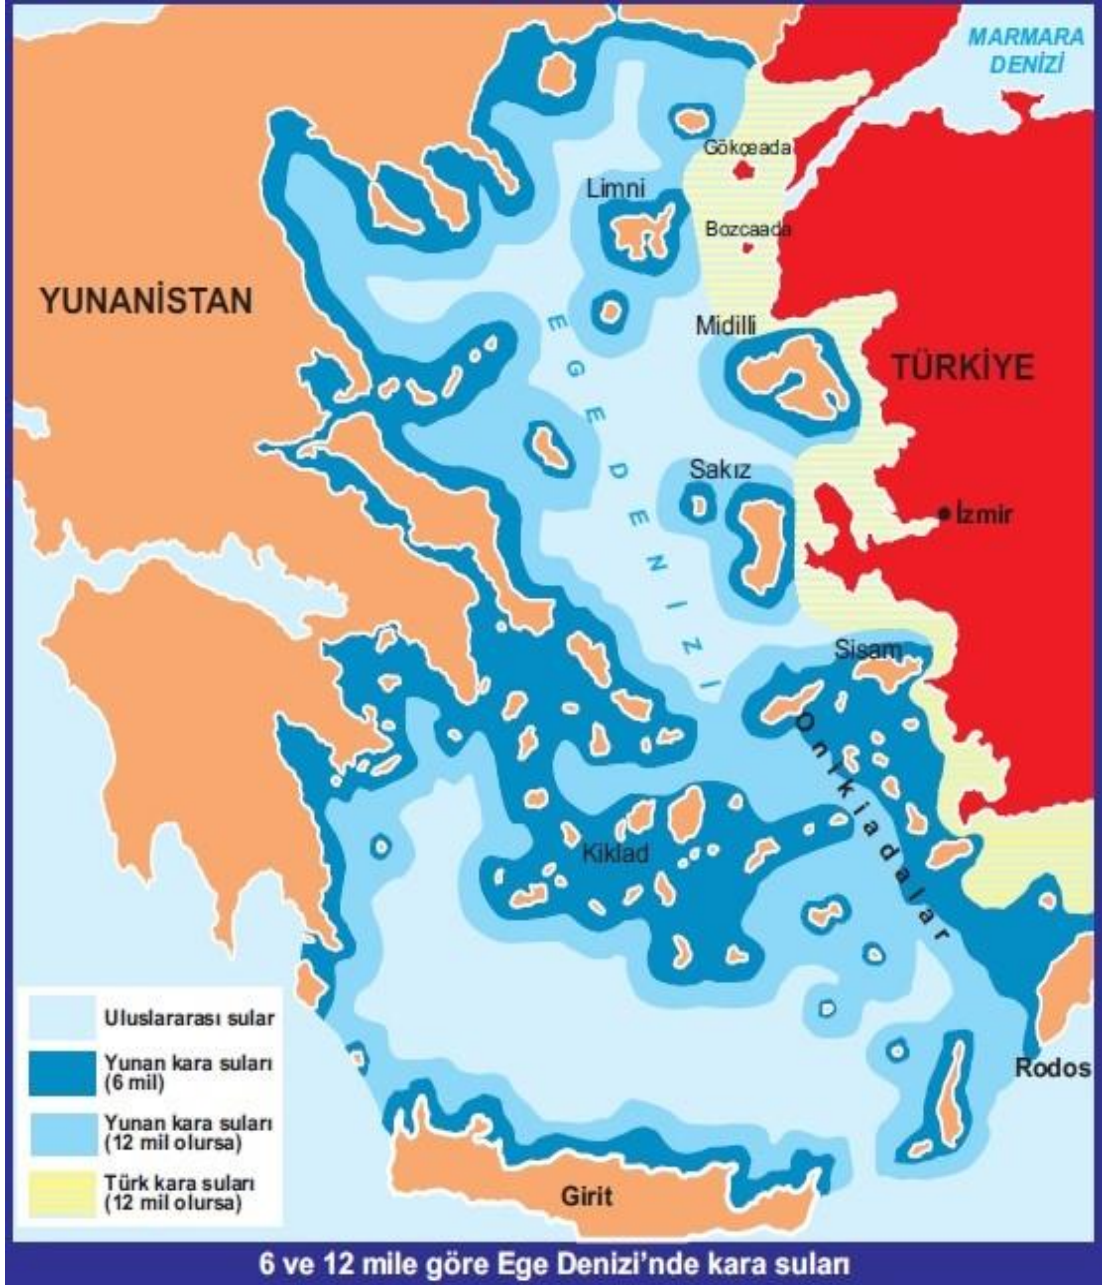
MARMARA DENİZİ

Gökçeada

Limni

Bozcaada

YUNANİSTAN

EGE DENİZİ

Midilli

TÜRKİYE

Sakız

İzmir

Sisam

Onikiadalar

Kiklad

Rodos

Girit

Uluslararası sular

Yunan kara suları (6 mil)

Yunan kara suları (12 mil olursa)

Türk kara suları (12 mil olursa)

6 ve 12 mile göre Ege Denizi'nde kara suları